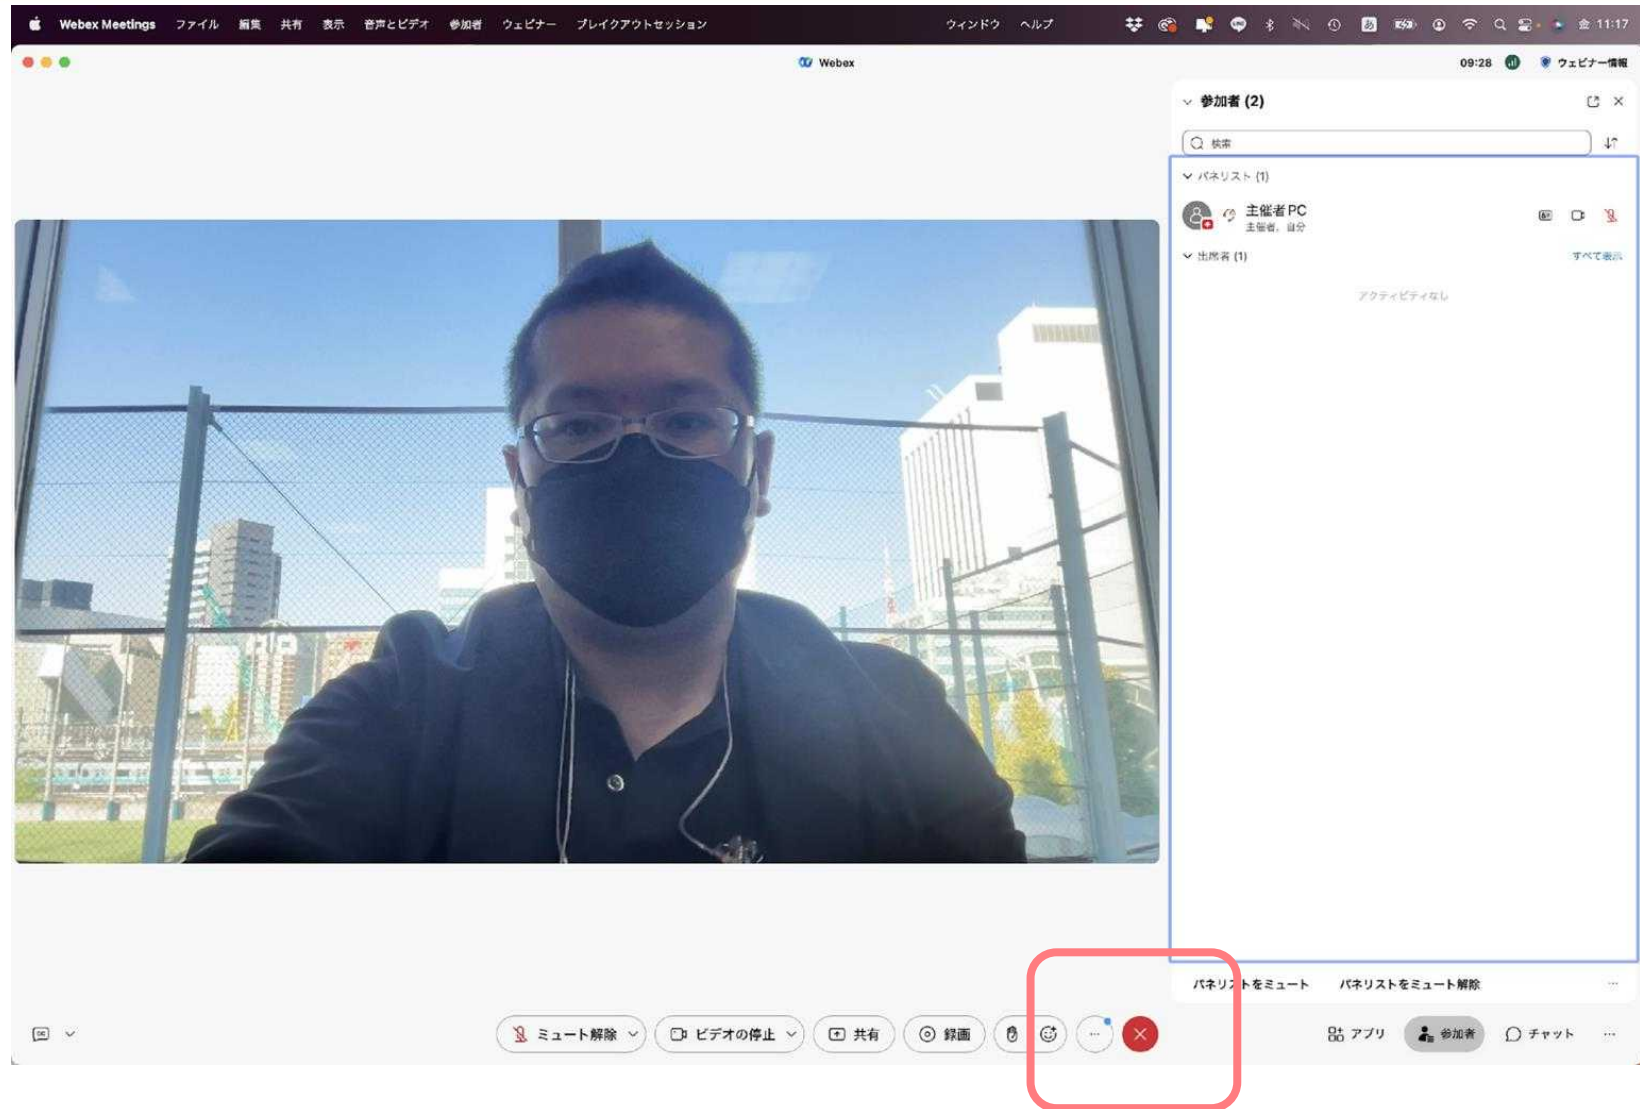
Webex Meetings ファイル 編集 共有 表示 音声とビデオ 参加者 ウェビナー ブレイクアウトセッション ウィンドウ ヘルプ 金 11:17

Webex

09:28 ウェビナー情報

参加者 (2)

検索

パネリスト (1)

主催者PC
主催者、自分

出席者 (1)

すべて表示

アクティビティなし

パネリストをミュート パネリストをミュート解除

ミュート解除 ビデオの停止 共有 録画

アプリ 参加者 チャット